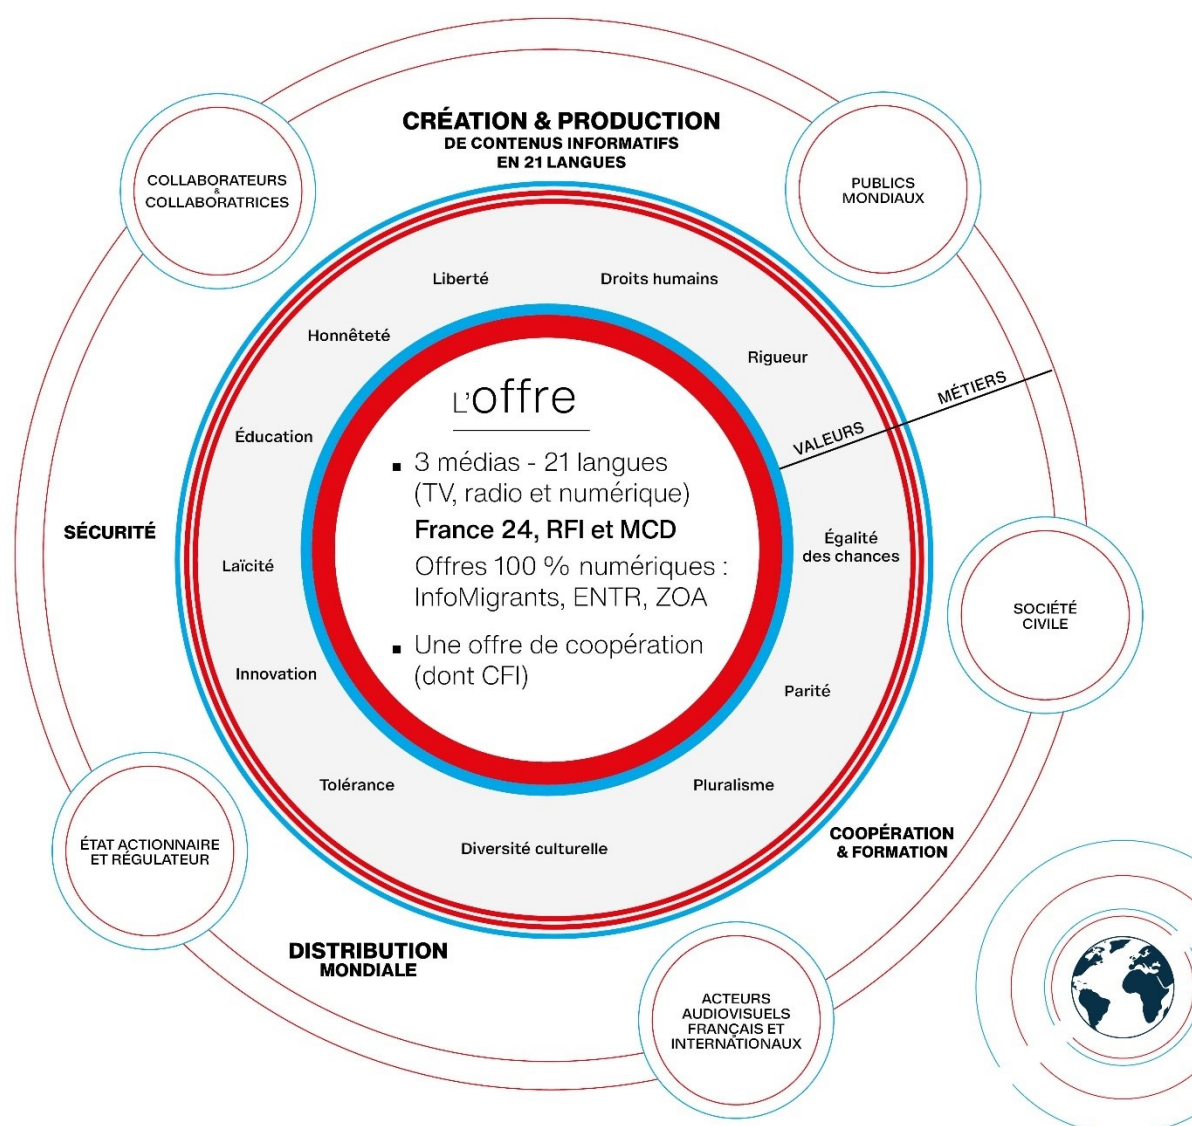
CRÉATION & PRODUCTION
DE CONTENUS INFORMATIFS
EN 21 LANGUES

COLLABORATEURS
&
COLLABORATRICES

PUBLICS
MONDIAUX

Liberté

Droits humains

Honnêteté

Rigueur

MÉTIERS

VALEURS

Éducation

SÉCURITÉ

L'offre

■ 3 médias - 21 langues (TV, radio et numérique)
France 24, RFI et MCD
Offres 100 % numériques : InfoMigrants, ENTR, ZOA

■ Une offre de coopération (dont CFI)

Égalité
des chances

SOCIÉTÉ
CIVILE

Laïcité

Innovation

Parité

Tolérance

Pluralisme

Diversité culturelle

COOPÉRATION
& FORMATION

ÉTAT ACTIONNAIRE
ET RÉGULATEUR

DISTRIBUTION
MONDIALE

ACTEURS
AUDIOVISUELS
FRANÇAIS ET
INTERNATIONAUX